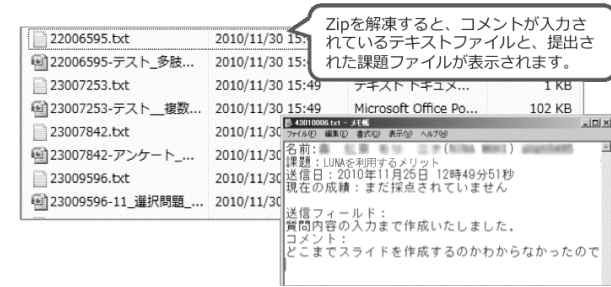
Zipを解凍すると、コメントが入力されているテキストファイルと、提出された課題ファイルが表示されます。

| | | | |
|---|---|---|---|
| 22006595.txt | 2010/11/30 15: | | |
| 22006595-テスト_多肢... | 2010/11/30 15: | | |
| 23007253.txt | 2010/11/30 15:49 | テキスト ドキュメ... | 1 KB |
| 23007253-テスト__複数... | 2010/11/30 15:49 | Microsoft Office Po... | 102 KB |
| 23007842.txt | 2010/11/30 | | |
| 23007842-アンケート_... | 2010/11/30 | | |
| 23009596.txt | 2010/11/30 | | |
| 23009596-11_選択問題_... | 2010/11/30 | | |

43010006.txt - メモ帳
ファイル(F) 編集(E) 書式(O) 表示(V) ヘルプ(H)
名前:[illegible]
課題：LUNAを利用するメリット
送信日：2010年11月25日 12時49分51秒
現在の成績：まだ採点されていません

送信フィールド：
質問内容の入力まで作成いたしました。
コメント：
どこまでスライドを作成するのかわからなかったので